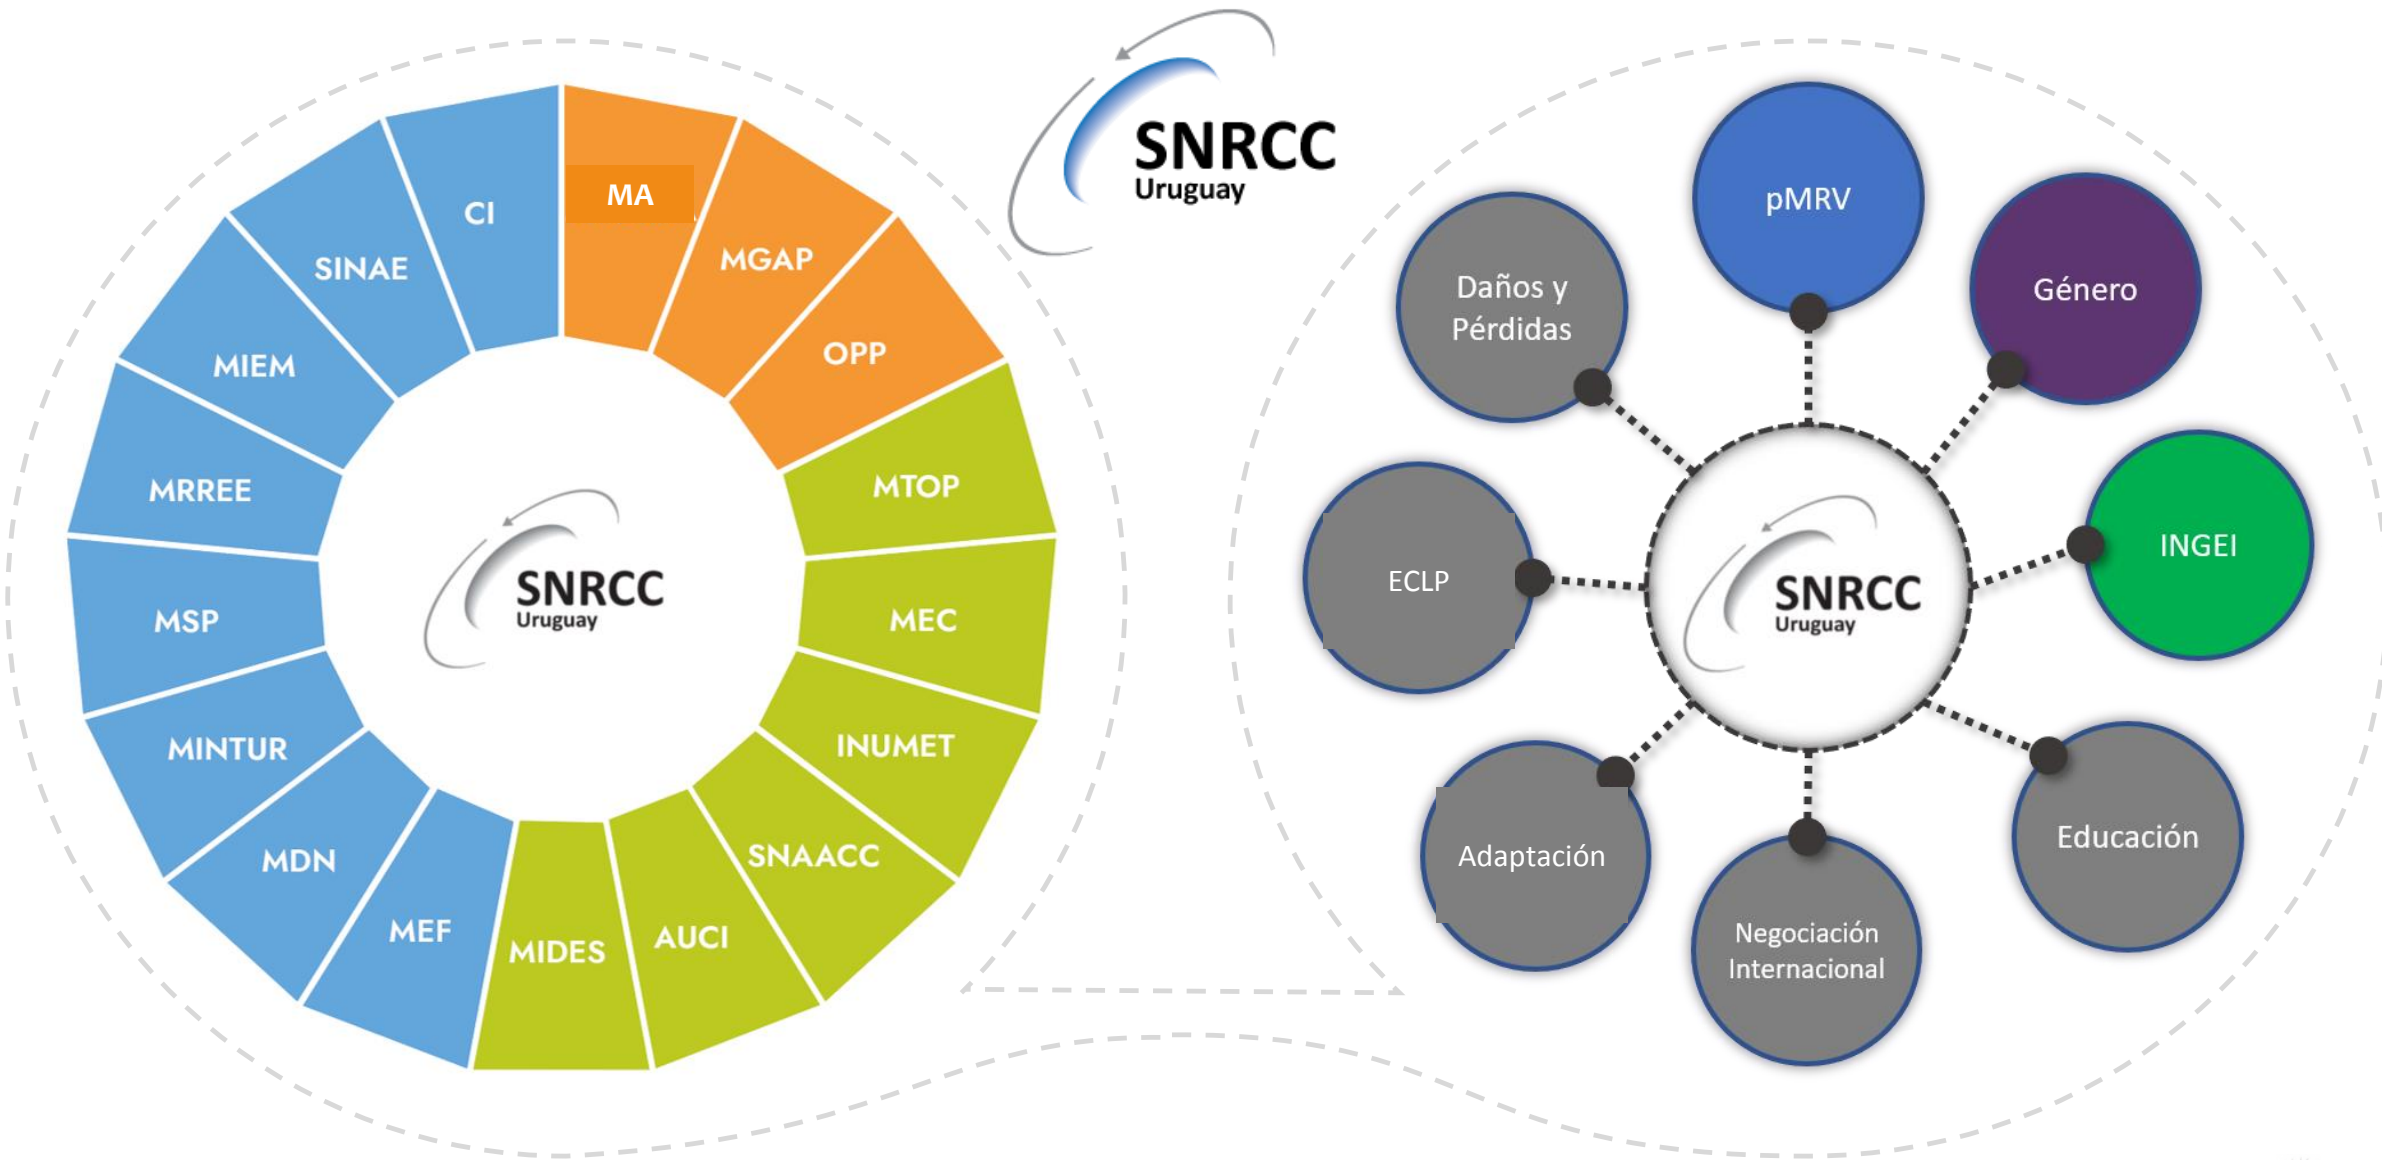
SNRCC
Uruguay

MA
MGAP
OPP
MTOP
MEC
INUMET
SNAACC
AUCI
MIDES
MEF
MDN
MINTUR
MSP
MRREE
MIEM
SINAE
CI

SNRCC
Uruguay

pMRV
Género
INGEI
Educación
Negociación Internacional
Adaptación
ECLP
Daños y Pérdidas

SNRCC
Uruguay